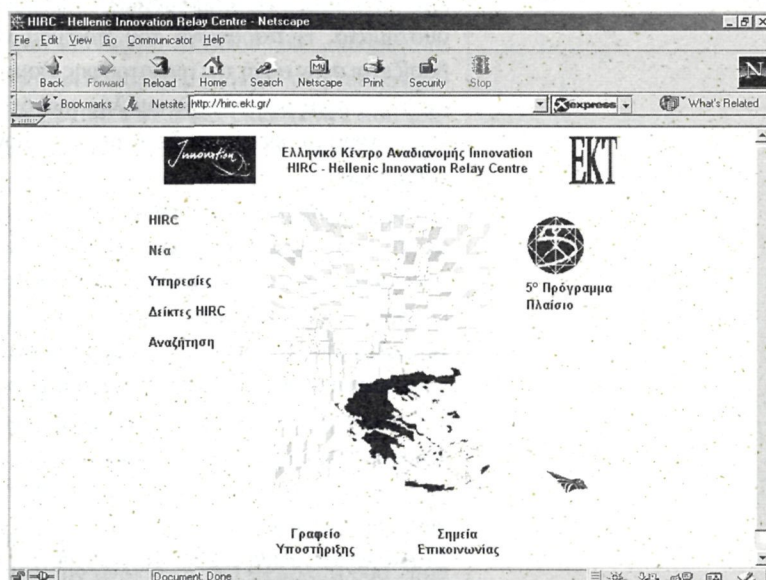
HIRC - Hellenic Innovation Relay Centre - Netscape

File Edit View Go Communicator Help

Back Forward Reload Home Search Netscape Print Security Stop

Bookmarks Netsite: http://hirc.ekt.gr/

express

What's Related

Innovation

Ελληνικό Κέντρο Αναδιανομής Innovation
HIRC - Hellenic Innovation Relay Centre

EKT

HIRC

Νέα

Υπηρεσίες

Δείκτες HIRC

Αναζήτηση

5° Πρόγραμμα Πλαίσιο

Γραφείο Υποστήριξης

Σημεία Επικοινωνίας

Document: Done